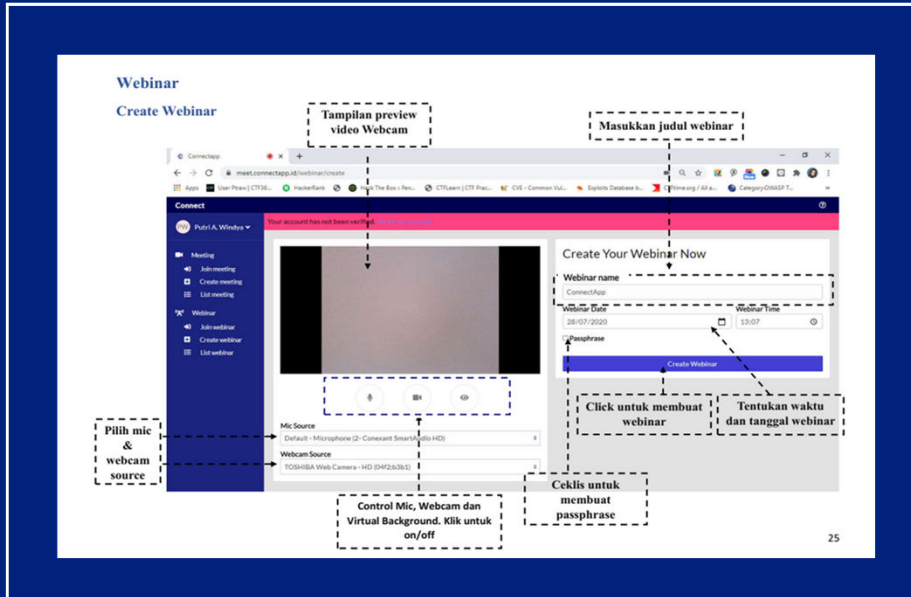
Webinar

Create Webinar

Tampilan preview video Webcam

Masukkan judul webinar

Connectapp

meet.connectapp.id/webinar/create

Apps User Prnav | CTF36... HackerRank Hack The Box :: Pen... CTFLearn | CTF Prac... CVE - Common Vul... Exploits Database b... CTFtime.org / All a... Category:OWASP T...

Connect

PW Putri A. Windya

Your account has not been verified. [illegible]

Meeting
Join meeting
Create meeting
List meeting

Webinar
Join webinar
Create webinar
List webinar

Create Your Webinar Now

Webinar name
ConnectApp

Webinar Date
28/07/2020

Webinar Time
13:07

Passphrase

Create Webinar

Mic Source
Default - Microphone (2- Conexant SmartAudio HD)

Webcam Source
TOSHIBA Web Camera - HD (04f2:b3b1)

Pilih mic & webcam source

Click untuk membuat webinar

Tentukan waktu dan tanggal webinar

Ceklis untuk membuat passphrase

Control Mic, Webcam dan Virtual Background. Klik untuk on/off

25